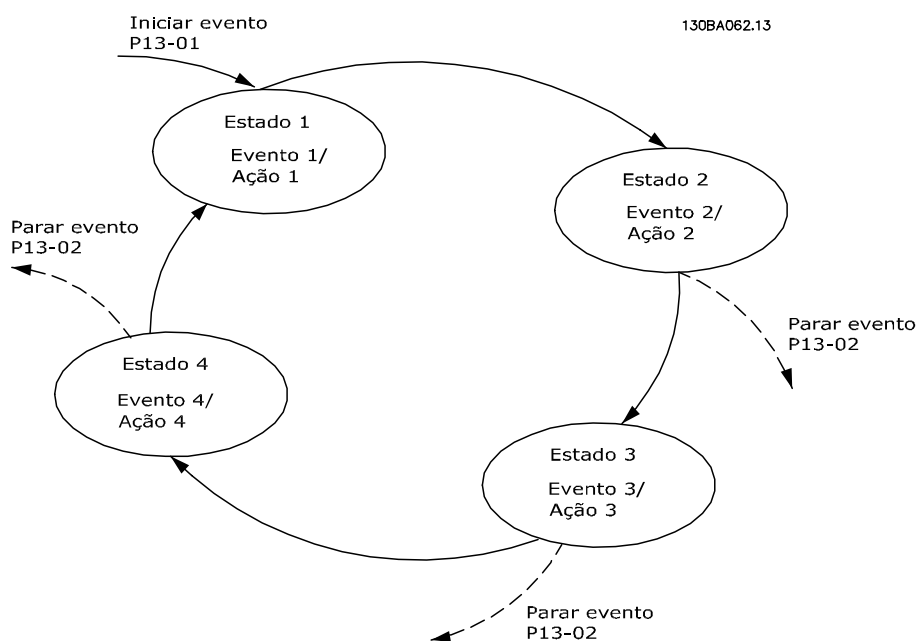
Iniciar evento
P13-01

130BA062.13

Estado 1
Evento 1/
Ação 1

Estado 2
Evento 2/
Ação 2

Parar evento
P13-02

Parar evento
P13-02

Estado 4
Evento 4/
Ação 4

Estado 3
Evento 3/
Ação 3

Parar evento
P13-02